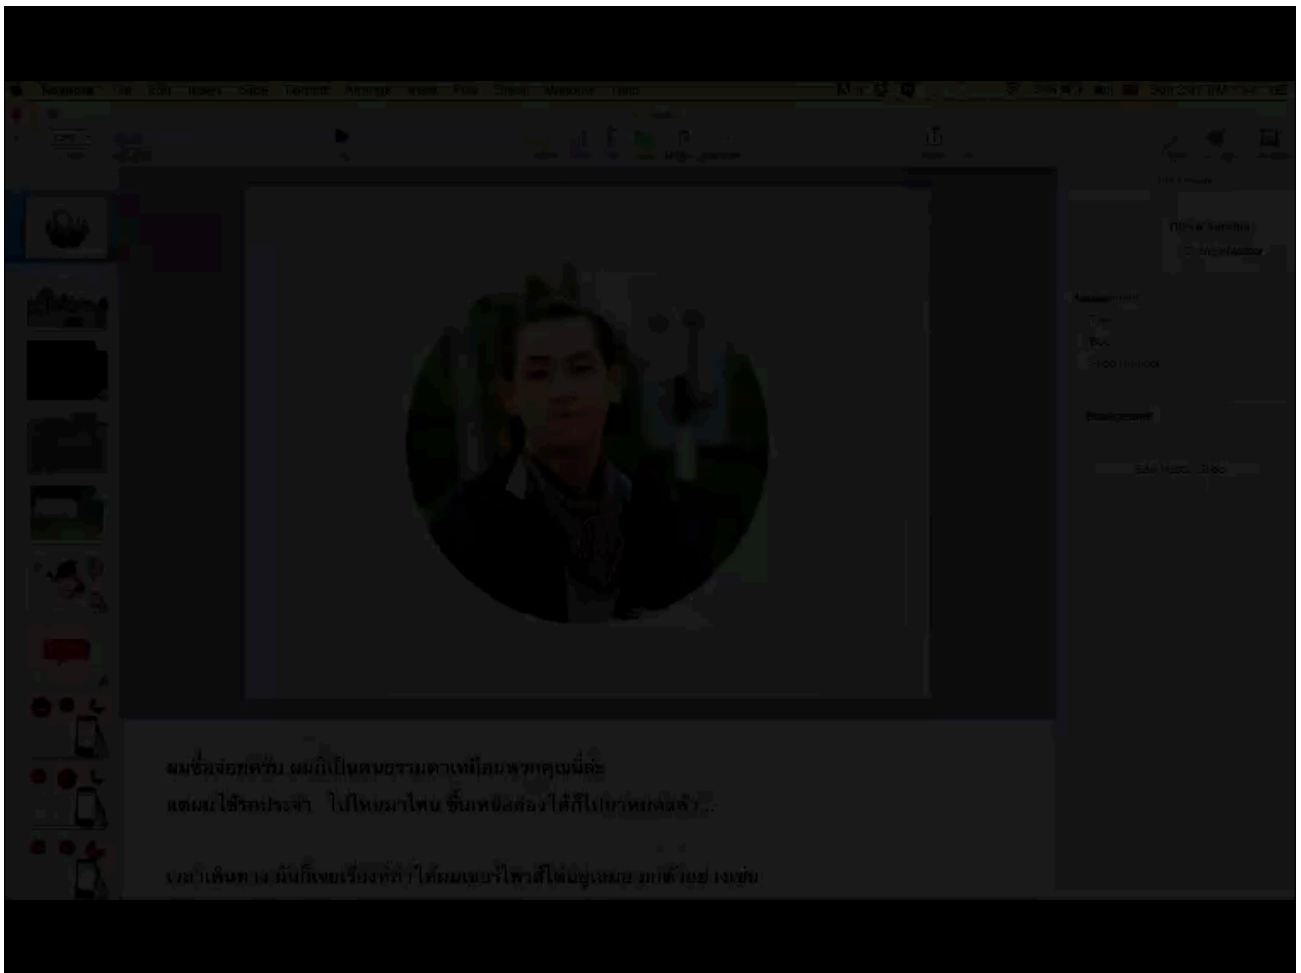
Keynote File Edit Insert Slide Format Arrange View Play Share Window Help

ผมชื่อจ๊อยครับ ผมก็เป็นคนธรรมดาเหมือนพวกคุณนี่ละ
แต่ผมใช้รถประจำ ไปไหนมาไหน ขึ้นเหนือล่องใต้ก็ไปมาหมดแล้ว...

เวลาเดินทาง มันก็เจอเรื่องที่ทำให้ผมหงุดหงิดใจอยู่เสมอ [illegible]